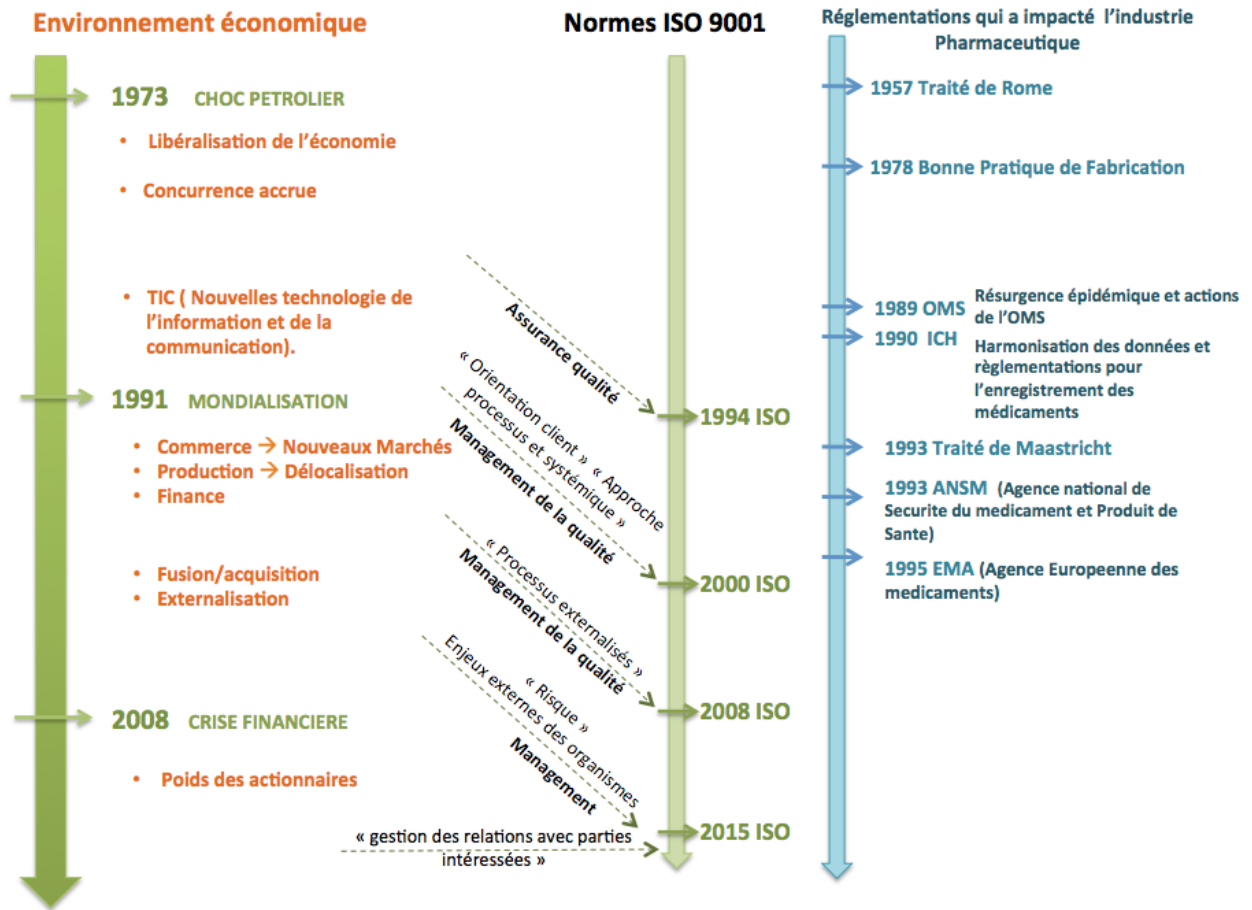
Environnement économique

1973 CHOC PETROLIER

• Libéralisation de l'économie

• Concurrence accrue

• TIC ( Nouvelles technologie de l'information et de la communication).

1991 MONDIALISATION

• Commerce → Nouveaux Marchés
• Production → Délocalisation
• Finance

• Fusion/acquisition
• Externalisation

2008 CRISE FINANCIERE

• Poids des actionnaires

Normes ISO 9001

Assurance qualité

1994 ISO

« Orientation client » « Approche processus et systémique »
Management de la qualité

2000 ISO

« Processus externalisés »
Management de la qualité

2008 ISO

« Risque »
Enjeux externes des organismes
Management

2015 ISO

« gestion des relations avec parties intéressées »

Réglementations qui a impacté l'industrie Pharmaceutique

1957 Traité de Rome

1978 Bonne Pratique de Fabrication

1989 OMS Résurgence épidémique et actions de l'OMS

1990 ICH Harmonisation des données et règlementations pour l'enregistrement des médicaments

1993 Traité de Maastricht

1993 ANSM (Agence national de Securite du medicament et Produit de Sante)

1995 EMA (Agence Europeenne des medicaments)